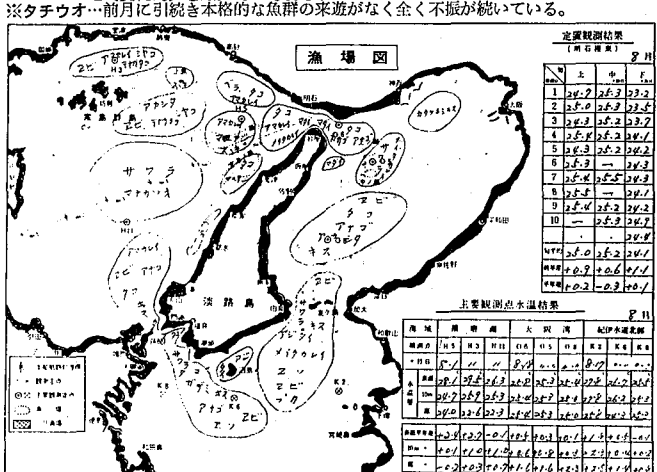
※タチウオ…前月に引続き本格的な魚群の来遊がなく全く不振が続いている。

漁場図

エビ アサリ ハマチ
アカシエビ
エビ アオリイカ
サワラ マナガツオ
ベラ タコ
タコ
カタクチイワシ
エビ タコ アナゴ
キス
エビ アナゴ
淡路島
サワラ
メバル
アジ
エビ
アナゴ
タコ

定置観測結果
8月

| | 上 | 中 | 下 |
|---|---|---|---|
| 1 | 24.9 | 25.3 | 23.2 |
| 2 | 25.0 | 25.3 | 23.5 |
| 3 | 24.3 | 25.2 | 23.7 |
| 4 | 24.8 | 25.2 | 24.1 |
| 5 | 25.0 | 25.3 | 24.2 |
| 6 | 25.3 | — | 24.3 |
| 7 | 25.4 | 25.5 | 24.3 |
| 8 | 25.8 | — | 24.3 |
| 9 | 25.4 | 25.2 | 24.2 |
| 10 | — | 25.2 | 24.2 |
| | | | 24.1 |
| 平均 | 25.0 | 25.3 | 24.0 |
| 平年差 | +0.9 | +0.6 | +0.1 |
| 前年差 | +0.2 | -0.3 | +0.1 |

主要観測点水温結果
8月

| 海域 | 明石海峡 | | | 大阪湾 | | | 紀伊水道北部 | | |
|---|---|---|---|---|---|---|---|---|---|
| 観測点 | H5 | H3 | H1 | O5 | O3 | O1 | K2 | K6 | K8 |
| 月日 | 8/1 | 〃 | 〃 | 8/4 | 〃 | 〃 | 8/7 | 〃 | 〃 |
| 表層 | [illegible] | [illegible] | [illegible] | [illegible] | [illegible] | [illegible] | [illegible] | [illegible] | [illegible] |
| 10m | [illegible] | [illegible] | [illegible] | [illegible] | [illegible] | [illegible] | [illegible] | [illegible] | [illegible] |
| 底層 | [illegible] | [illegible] | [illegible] | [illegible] | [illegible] | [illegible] | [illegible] | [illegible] | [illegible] |
| 平年差 | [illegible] | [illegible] | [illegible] | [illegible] | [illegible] | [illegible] | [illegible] | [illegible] | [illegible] |
| 前年差 | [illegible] | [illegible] | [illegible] | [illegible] | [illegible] | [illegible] | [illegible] | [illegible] | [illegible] |

明石
大阪
神戸
淡路島
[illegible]